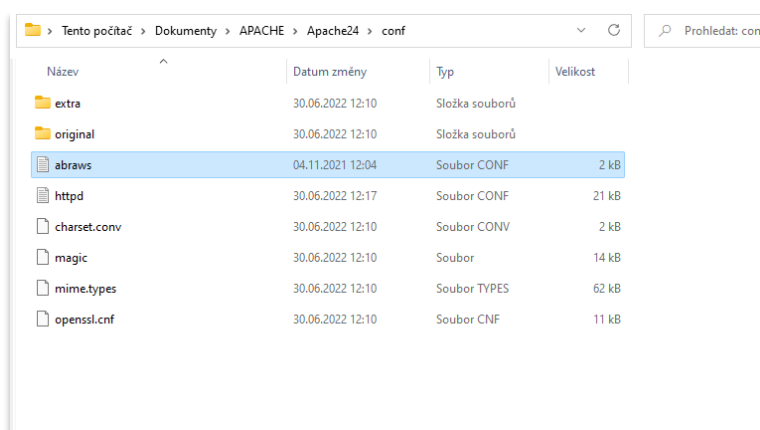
> Tento počítač > Dokumenty > APACHE > Apache24 > conf

Prohledat: con

| Název | Datum změny | Typ | Velikost |
|---|---|---|---|
| extra | 30.06.2022 12:10 | Složka souborů | |
| original | 30.06.2022 12:10 | Složka souborů | |
| abraws | 04.11.2021 12:04 | Soubor CONF | 2 kB |
| httpd | 30.06.2022 12:17 | Soubor CONF | 21 kB |
| charset.conv | 30.06.2022 12:10 | Soubor CONV | 2 kB |
| magic | 30.06.2022 12:10 | Soubor | 14 kB |
| mime.types | 30.06.2022 12:10 | Soubor TYPES | 62 kB |
| openssl.cnf | 30.06.2022 12:10 | Soubor CNF | 11 kB |